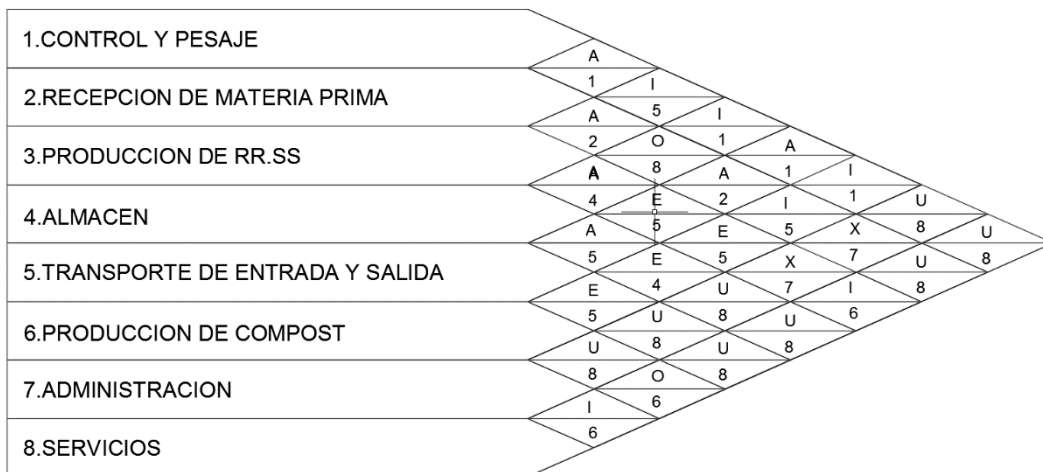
1.CONTROL Y PESAJE

2.RECEPCION DE MATERIA PRIMA

3.PRODUCCION DE RR.SS

4.ALMACEN

5.TRANSPORTE DE ENTRADA Y SALIDA

6.PRODUCCION DE COMPOST

7.ADMINISTRACION

8.SERVICIOS

A
1
I
A
5
I
2
O
1
A
A
8
A
1
I
4
E
2
I
1
U
A
5
E
5
X
8
U
5
E
5
X
7
U
8
E
4
U
7
I
8
5
U
8
U
6
U
8
U
8
8
O
8
I
6
6